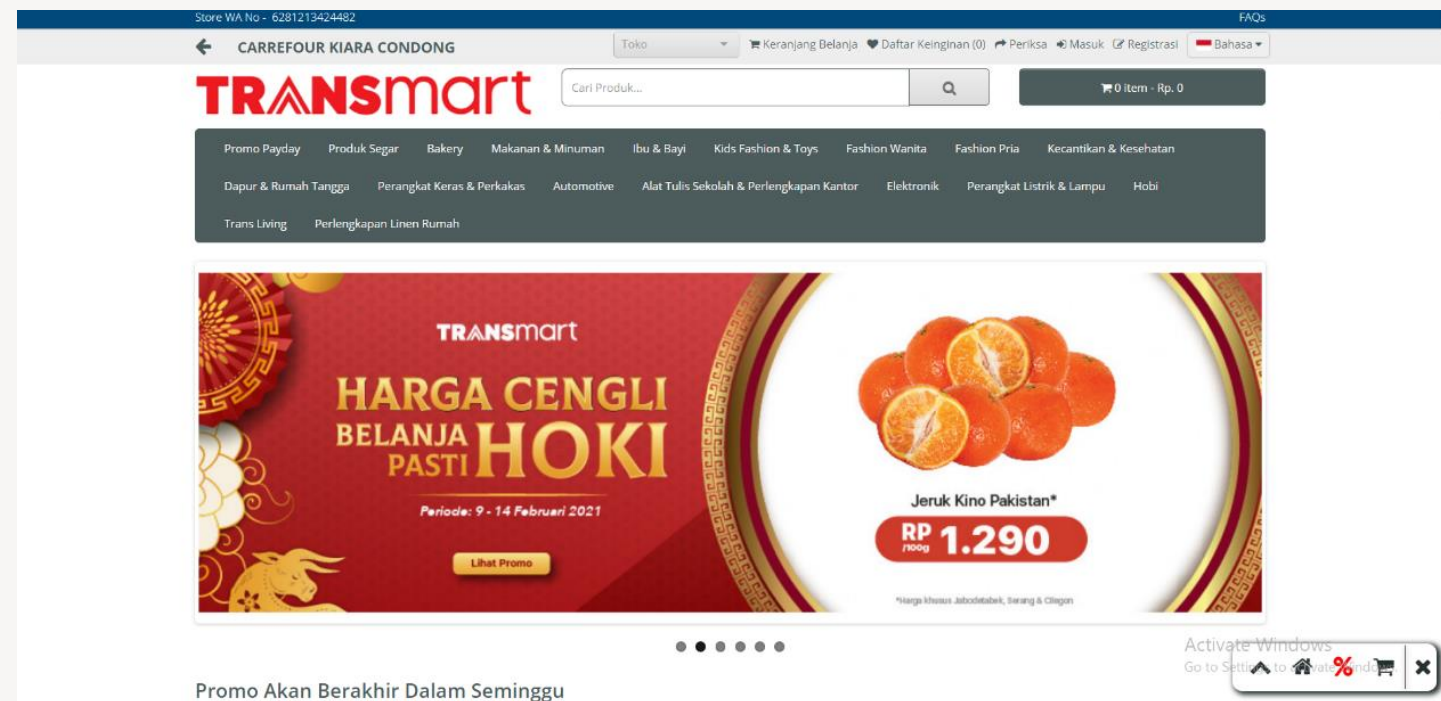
Store WA No - 6281213424482

FAQs

CARREFOUR KIARA CONDONG

Toko

Keranjang Belanja Daftar Keinginan (0) Periksa Masuk Registrasi Bahasa

TRANSmart

Cari Produk...

0 item - Rp. 0

Promo Payday Produk Segar Bakery Makanan & Minuman Ibu & Bayi Kids Fashion & Toys Fashion Wanita Fashion Pria Kecantikan & Kesehatan Dapur & Rumah Tangga Perangkat Keras & Perkakas Automotive Alat Tulis Sekolah & Perlengkapan Kantor Elektronik Perangkat Listrik & Lampu Hobi Trans Living Perlengkapan Linen Rumah

TRANSmart

HARGA CENGLI

BELANJA PASTI HOKI

Periode: 9 - 14 Februari 2021

Lihat Promo

Jeruk Kino Pakistan*

RP /100g 1.290

*Harga khusus Jabodetabek, Serang & Cilegon

Activate Windows

Go to Settings to activate Windows.

Promo Akan Berakhir Dalam Seminggu